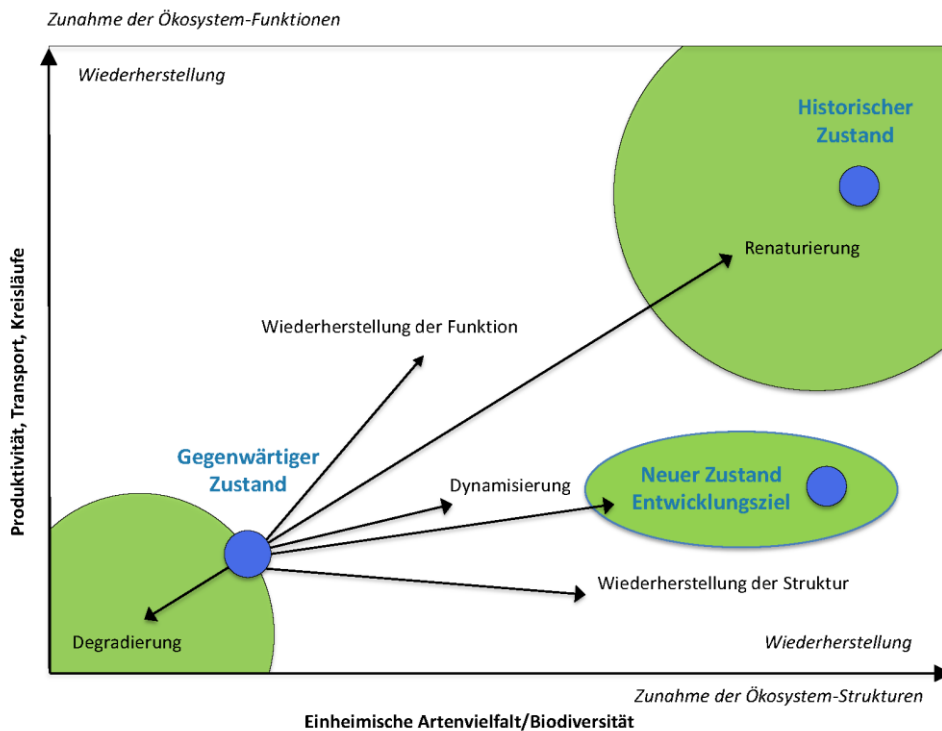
Zunahme der Ökosystem-Funktionen

Wiederherstellung

Historischer Zustand

Renaturierung

Wiederherstellung der Funktion

Produktivität, Transport, Kreisläufe

Gegenwärtiger Zustand

Dynamisierung

Neuer Zustand Entwicklungsziel

Wiederherstellung der Struktur

Degradierung

Wiederherstellung

Zunahme der Ökosystem-Strukturen

Einheimische Artenvielfalt/Biodiversität